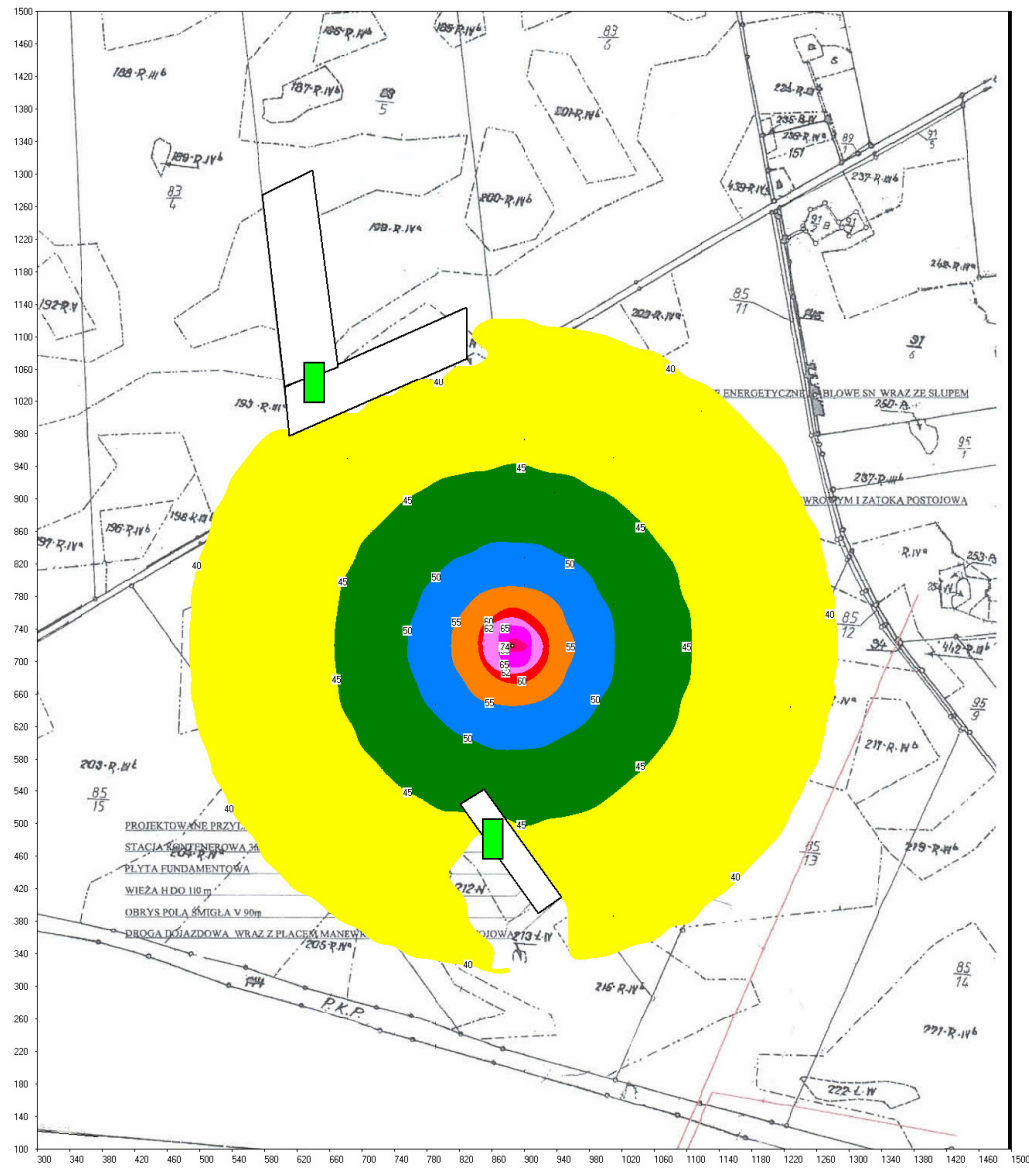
1500
1460
1420
1380
1340
1300
1260
1220
1180
1140
1100
1060
1020
980
940
900
860
820
780
740
700
660
620
580
540
500
460
420
380
340
300
260
220
180
140
100

300 340 380 420 460 500 540 580 620 660 700 740 780 820 860 900 940 980 1020 1060 1100 1140 1180 1220 1260 1300 1340 1380 1420 1460 1500

186-R.IVb
185-R.IVb
83/6
188-R.IIIb
187-R.IVb
83/5
201-R.IVb
234-R.IVb
235-R.IV
236-R.IVa
89/1
91/5
151
189-R.IVb
83/4
200-R.IVb
439-R.IVb
237-R.IVb
91
91
198-R.IVa
262-R.IIIa
192-R.V
203-R.IVa
85/11
91/6
1145
40
193-R.IIIb
40
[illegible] ENERGETYCZNE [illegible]BLOWE SN WRAZ ZE SLUPEM
250-R.
95/1
45
237-R.IIIb
45
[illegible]WROTNYM I ZATOKA POSTOJOWA
196-R.IVb
198-R.IIIb
45
197-R.IVa
R.IVa
253-R.
40
50
50
45
254-R.
55
60
65
40
50
55
85/12
45
74.9
55
45
94
412-R.IIIb
65
62
60
45
55
50
95/9
R.IVa
217-R.IVb
50
203-R.IIIb
45
85/15
40
45
45
PROJEKTOWANE PRZYL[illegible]
STACJA KONTENEROWA 36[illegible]
204-R.IV
218-R.IVb
85/13
219-R.IVb
PLYTA FUNDAMENTOWA
WIEŻA H DO 110 m
212-IV
40
OBRYS POLA SMIGLA V 90m
DROGA DOJAZDOWA WRAZ Z PLACEM MANEW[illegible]JOWA
213-Ł.IV
205-R.IVa
40
85/14
214
216-R.IVb
P.K.P.
221-R.IVb
222-Ł.IV